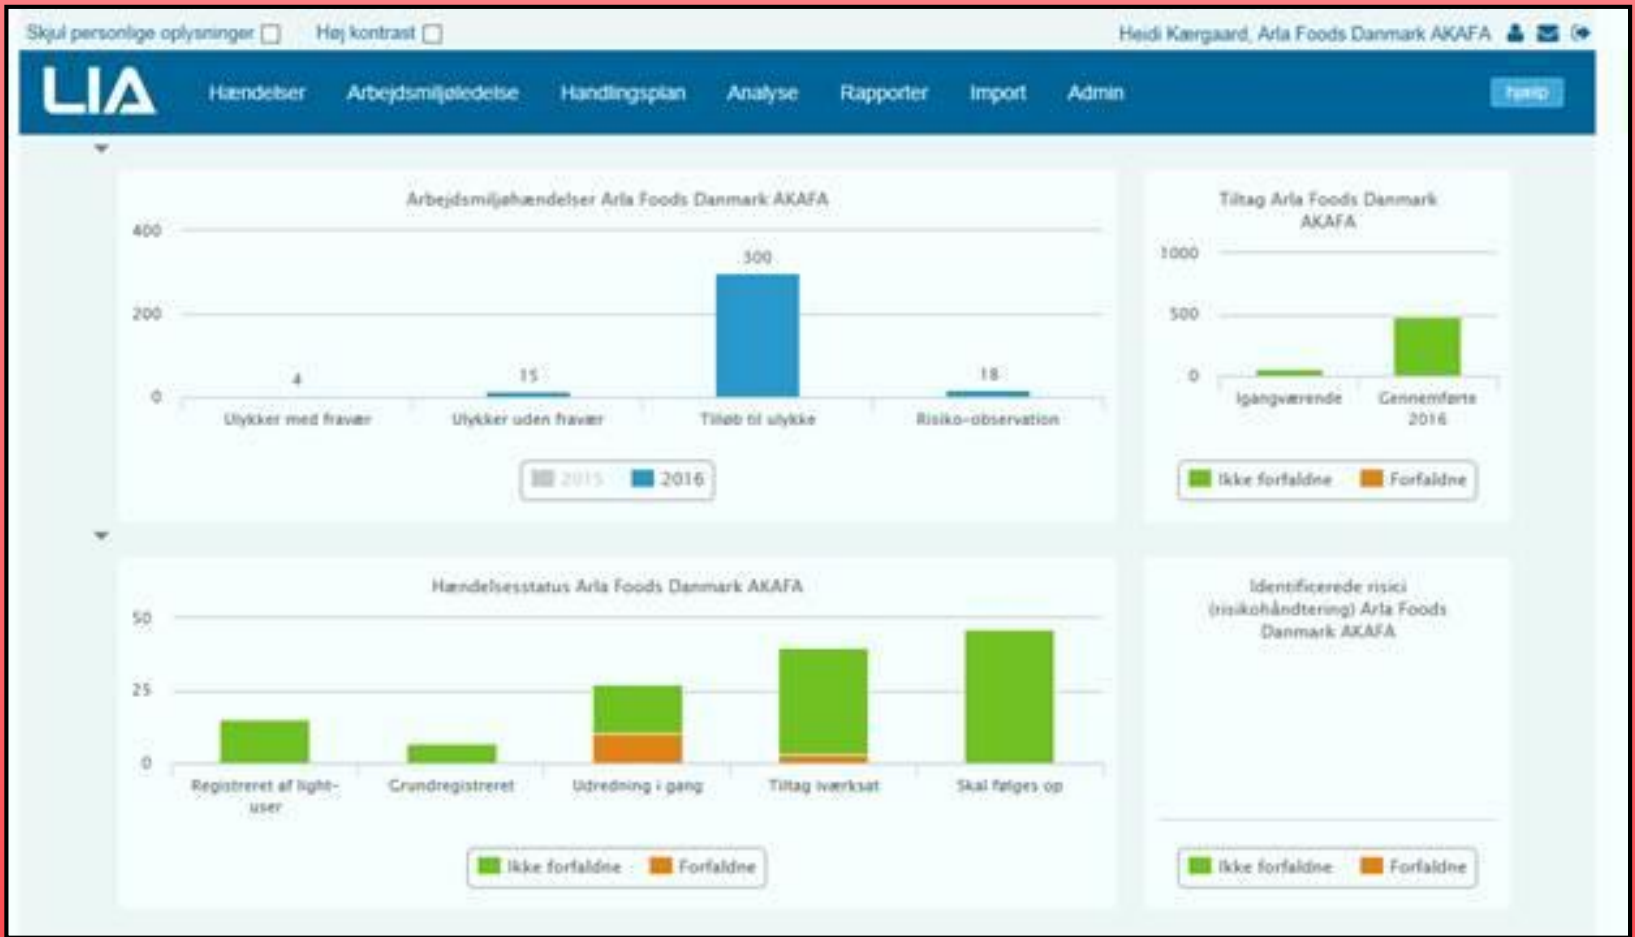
Skjul personlige oplysninger Høj kontrast Heidi Kærgaard, Arla Foods Danmark AKAFA

LIA Hændelser Arbejdsmiljøledelse Handlingsplan Analyse Rapporter Import Admin Hjælp

Arbejdsmiljøhændelser Arla Foods Danmark AKAFA

400
200
0

4 Ulykker med fravær
15 Ulykker uden fravær
300 Tilløb til ulykke
18 Risiko-observation

2015 2016

Tiltag Arla Foods Danmark AKAFA

1000
500
0

Igangværende
Gennemførte 2016

Ikke forfaldne Forfaldne

Hændelsesstatus Arla Foods Danmark AKAFA

50
25
0

Registreret af light-user
Grundregistreret
Udredning i gang
Tiltag iværksat
Skal følges op

Ikke forfaldne Forfaldne

Identificerede risici (risikohåndtering) Arla Foods Danmark AKAFA

Ikke forfaldne Forfaldne